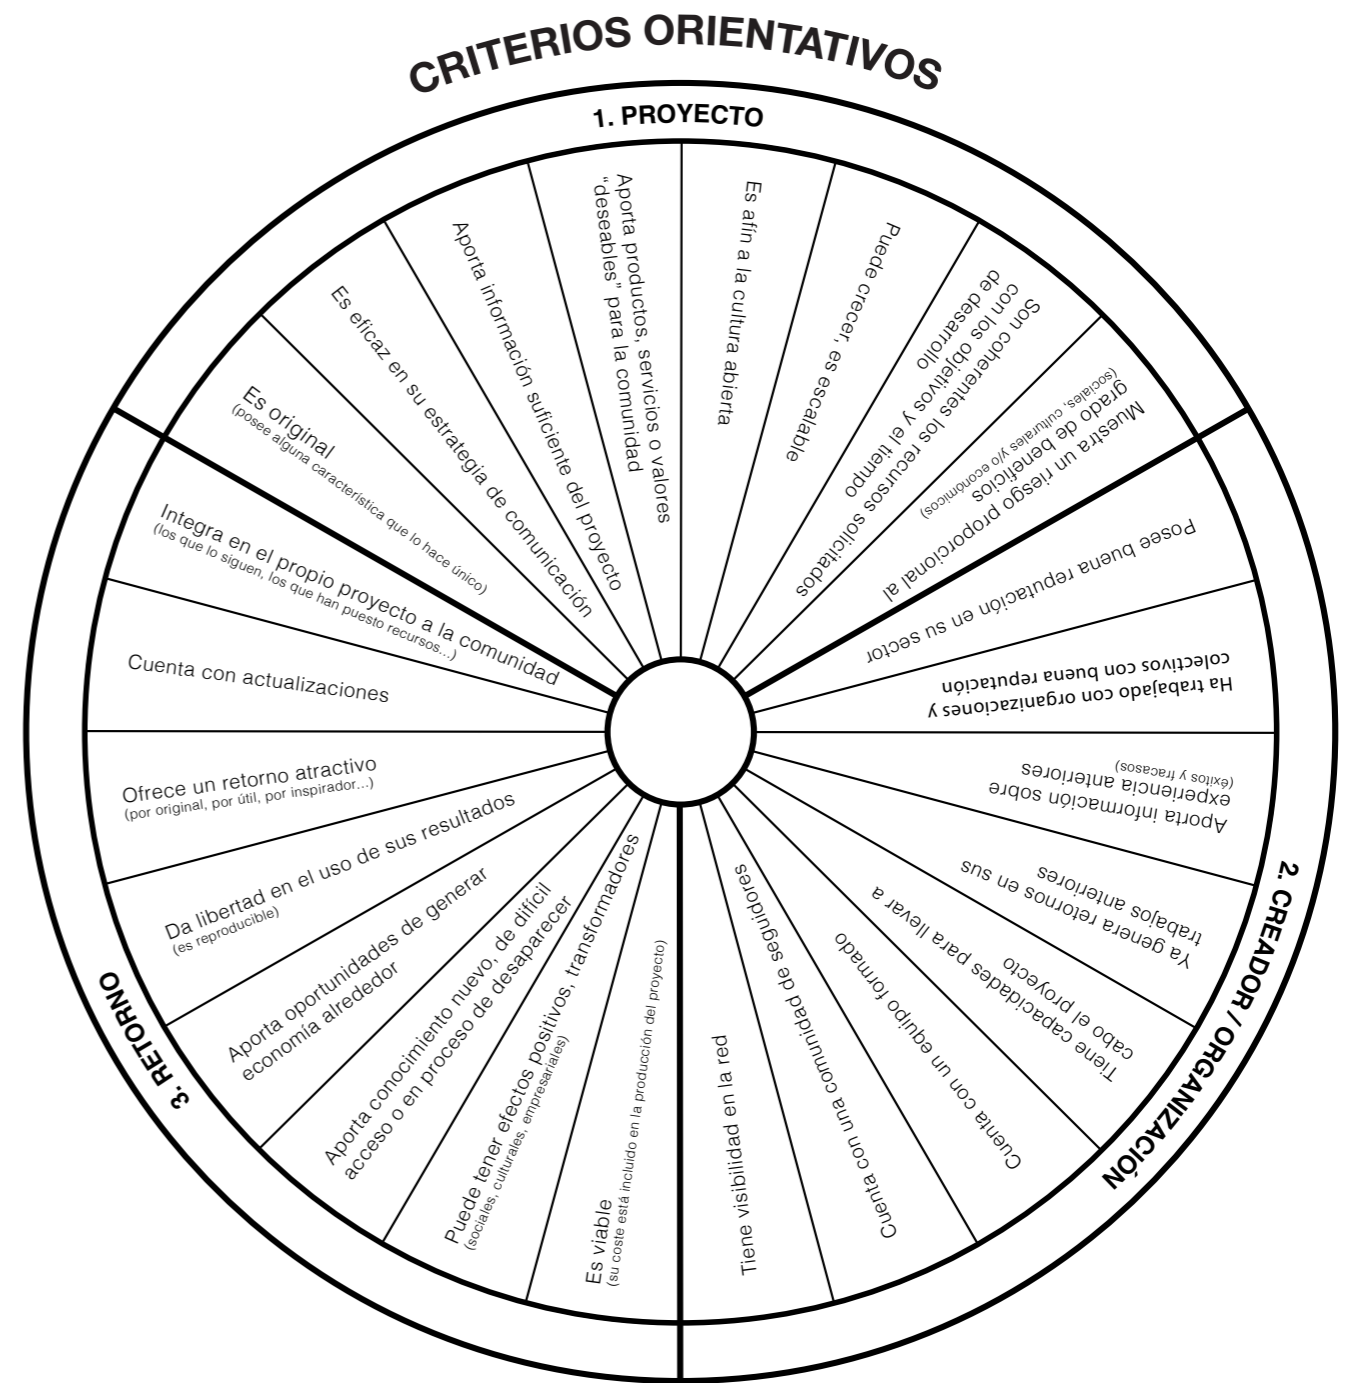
CRITERIOS ORIENTATIVOS

1. PROYECTO

Es original
(posee alguna característica que lo hace único)

Es eficaz en su estrategia de comunicación

Aporta información suficiente del proyecto

Aporta productos, servicios o valores "deseables" para la comunidad

Es afín a la cultura abierta

Puede crecer, es escalable

Son coherentes los recursos solicitados con los objetivos y el tiempo de desarrollo

Muestra un riesgo proporcional al grado de beneficios
(sociales, culturales y/o económicos)

2. CREADOR / ORGANIZACIÓN

Posee buena reputación en su sector

Ha trabajado con organizaciones y colectivos con buena reputación

Aporta información sobre experiencia anteriores
(éxitos y fracasos)

Ya genera retornos en sus trabajos anteriores

Tiene capacidades para llevar a cabo el proyecto

Cuenta con un equipo formado

Cuenta con una comunidad de seguidores

Tiene visibilidad en la red

3. RETORNO

Es viable
(su coste está incluido en la producción del proyecto)

Puede tener efectos positivos, transformadores
(sociales, culturales, empresariales)

Aporta conocimiento nuevo, de difícil acceso o en proceso de desaparecer

Aporta oportunidades de generar economía alrededor

Da libertad en el uso de sus resultados
(es reproducible)

Ofrece un retorno atractivo
(por original, por útil, por inspirador...)

Cuenta con actualizaciones

Integra en el propio proyecto a la comunidad
(los que lo siguen, los que han puesto recursos...)